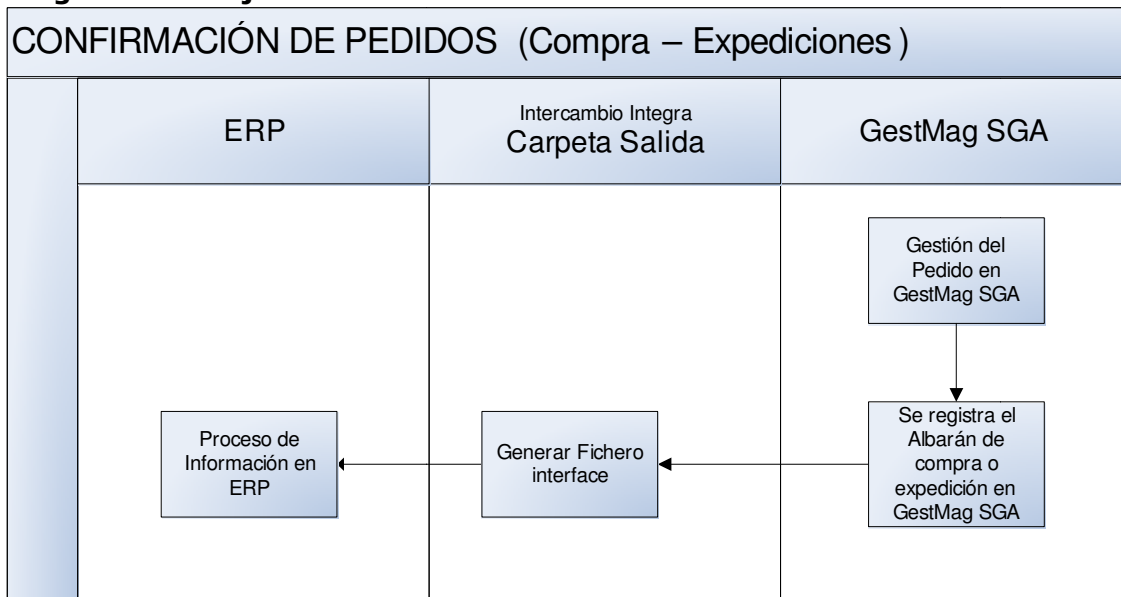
CONFIRMACIÓN DE PEDIDOS (Compra – Expediciones )

ERP

Intercambio Integra
Carpeta Salida

GestMag SGA

Gestión del Pedido en GestMag SGA

Se registra el Albarán de compra o expedición en GestMag SGA

Generar Fichero interface

Proceso de Información en ERP